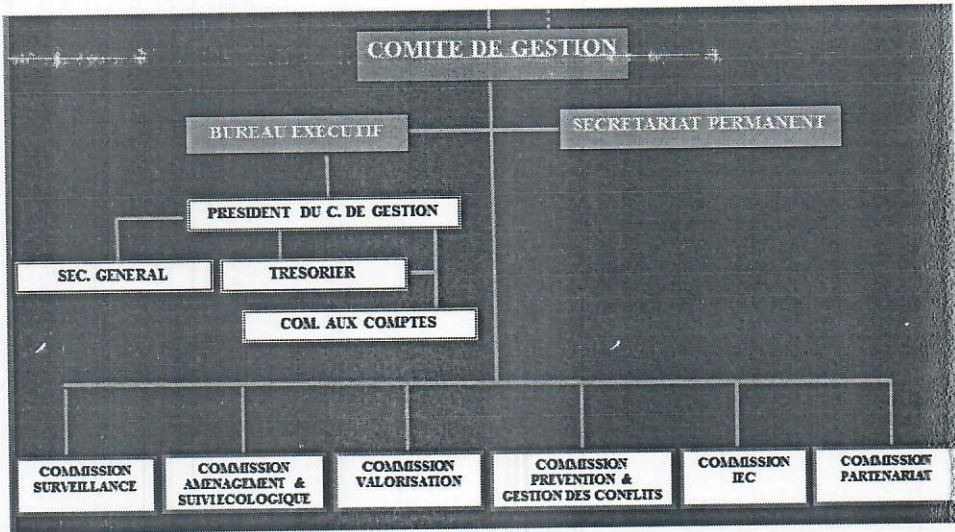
COMITE DE GESTION

BUREAU EXECUTIF

SECRETARIAT PERMANENT

PRESIDENT DU C. DE GESTION

SEC. GENERAL

TRESORIER

COM. AUX COMPTES

COMMISSION SURVEILLANCE

COMMISSION AMENAGEMENT & SUIVIECOLOGIQUE

COMMISSION VALORISATION

COMMISSION PREVENTION & GESTION DES CONFLITS

COMMISSION IEC

COMMISSION PARTENARIAT